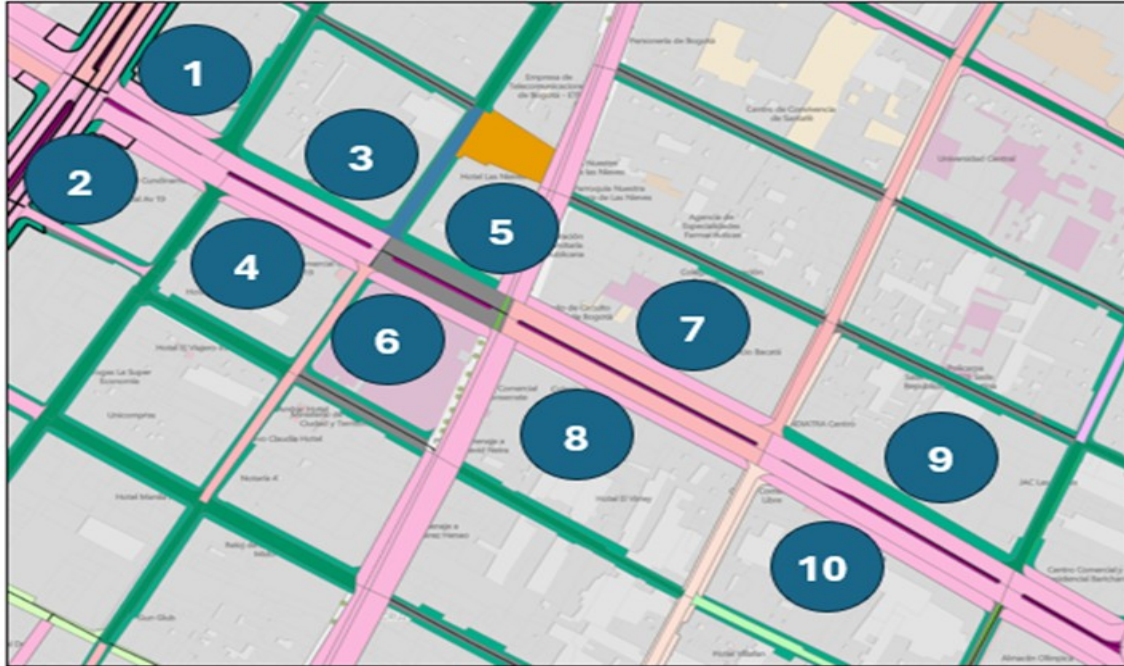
1
2
3
4
5
6
7
8
9
10
Personería de Bogotá
Empresa de Telecomunicaciones de Bogotá - ETB
Centro de Comercio de Sastrería
Universidad Central
Hotel Las Nieves
Parroquia Nuestra Señora de Las Nieves
Agencia de Especialidades Farmacéuticas
Hotel Cundinamarca
Hotel Av 19
Hotel El Viajero
Unicompras
Notaría 4
Hotel Claudia Hotel
Ministerio de Ciudad y Territorio
Hotel El Virrey
Hotel Mendo
Comercial
Club
ADMTRA Centro
JAC
Centro Comercial y Residencial
Almacén Olímpica